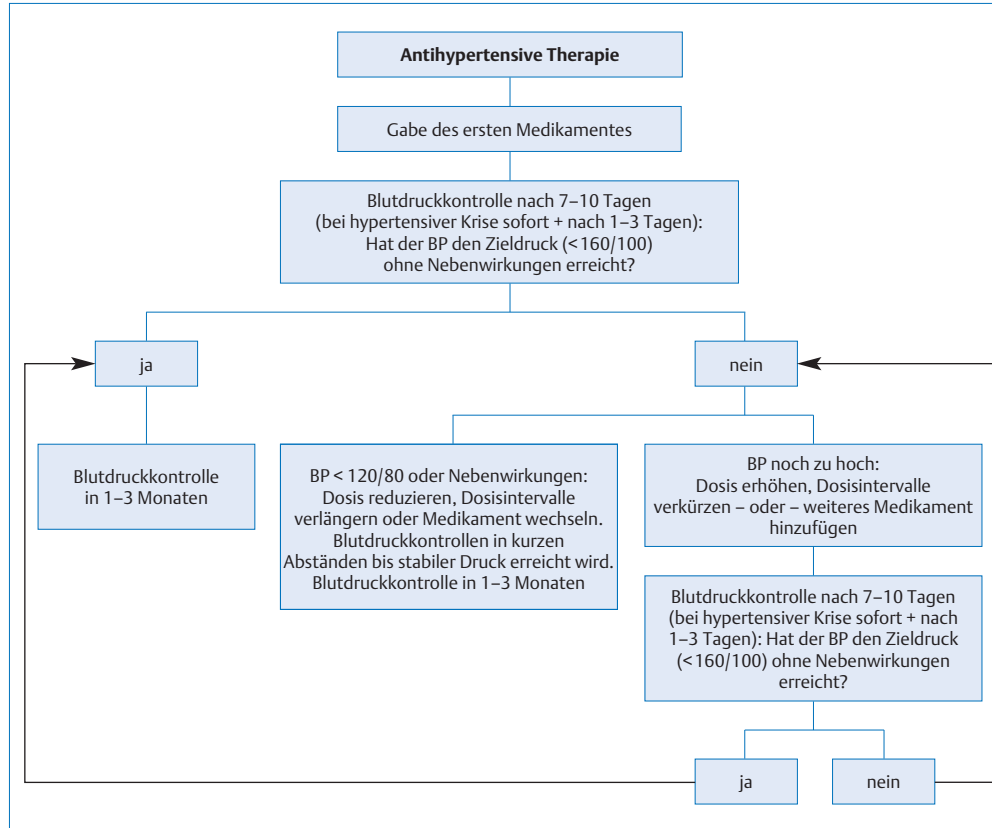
Antihypertensive Therapie

Gabe des ersten Medikamentes

Blutdruckkontrolle nach 7–10 Tagen (bei hypertensiver Krise sofort + nach 1–3 Tagen): Hat der BP den Zieldruck (<160/100) ohne Nebenwirkungen erreicht?

ja

nein

Blutdruckkontrolle in 1–3 Monaten

BP < 120/80 oder Nebenwirkungen: Dosis reduzieren, Dosisintervalle verlängern oder Medikament wechseln. Blutdruckkontrollen in kurzen Abständen bis stabiler Druck erreicht wird. Blutdruckkontrolle in 1–3 Monaten

BP noch zu hoch: Dosis erhöhen, Dosisintervalle verkürzen – oder – weiteres Medikament hinzufügen

Blutdruckkontrolle nach 7–10 Tagen (bei hypertensiver Krise sofort + nach 1–3 Tagen): Hat der BP den Zieldruck (<160/100) ohne Nebenwirkungen erreicht?

ja

nein